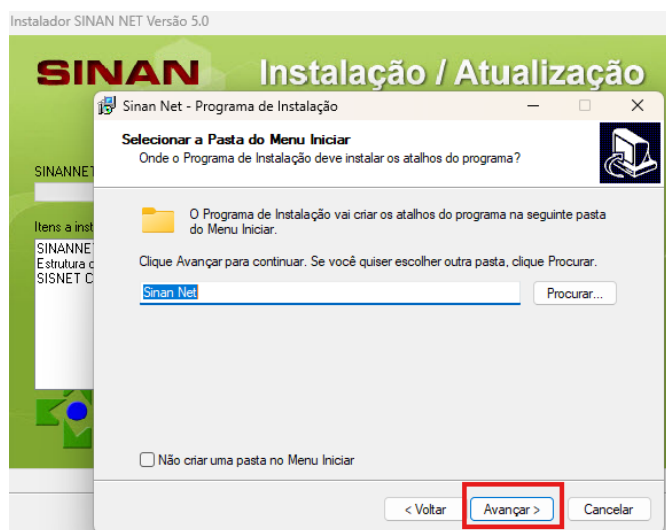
Instalador SINAN NET Versão 5.0

SINAN Instalação / Atualização

SINANNET

Itens a inst
SINANNET
Estrutura d
SISNET C

Sinan Net - Programa de Instalação

Selecionar a Pasta do Menu Iniciar
Onde o Programa de Instalação deve instalar os atalhos do programa?

O Programa de Instalação vai criar os atalhos do programa na seguinte pasta do Menu Iniciar.

Clique Avançar para continuar. Se você quiser escolher outra pasta, clique Procurar.

Sinan Net

Procurar...

Não criar uma pasta no Menu Iniciar

< Voltar

Avançar >

Cancelar